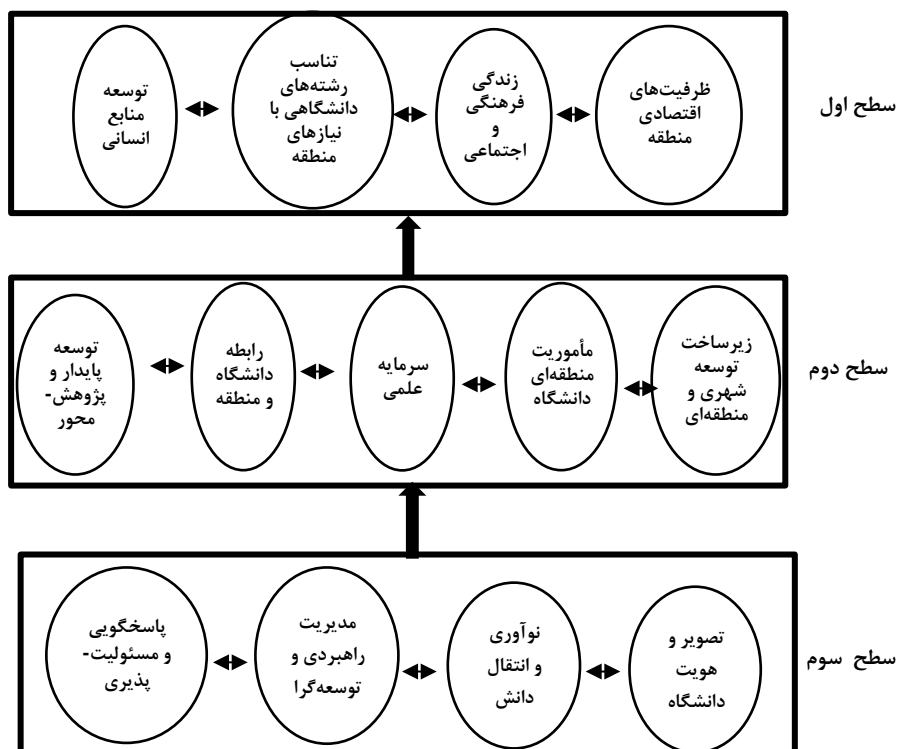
سطح اول

ظرفیت‌های اقتصادی منطقه

زندگی فرهنگی و اجتماعی

تناسب رشته‌های دانشگاهی با نیازهای منطقه

توسعه منابع انسانی

سطح دوم

زیرساخت توسعه شهری و منطقه‌ای

مأموریت منطقه‌ای دانشگاه

سرمایه علمی

رابطه دانشگاه و منطقه

توسعه پایدار و پژوهش-محور

سطح سوم

تصویر و هویت دانشگاه

نوآوری و انتقال دانش

مدیریت راهبردی و توسعه‌گرا

پاسخگویی و مسئولیت-پذیری